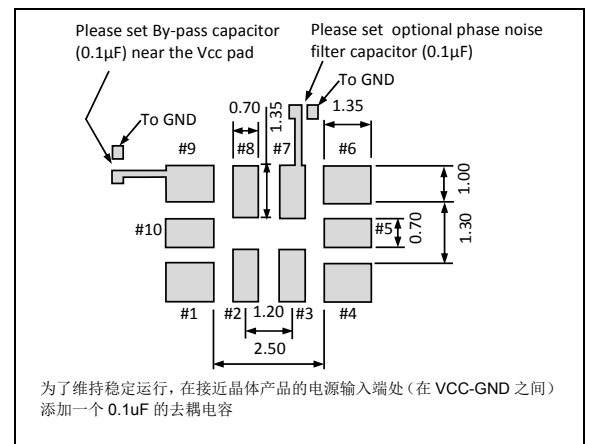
Please set By-pass capacitor (0.1μF) near the Vcc pad

Please set optional phase noise filter capacitor (0.1μF)

To GND

To GND

0.70

1.35

1.35

#9

#8

#7

#6

1.00

0.70

1.30

#10

#5

#1

#2

1.20

#3

#4

2.50

为了维持稳定运行，在接近晶体产品的电源输入端处（在 VCC-GND 之间）添加一个 0.1uF 的去耦电容